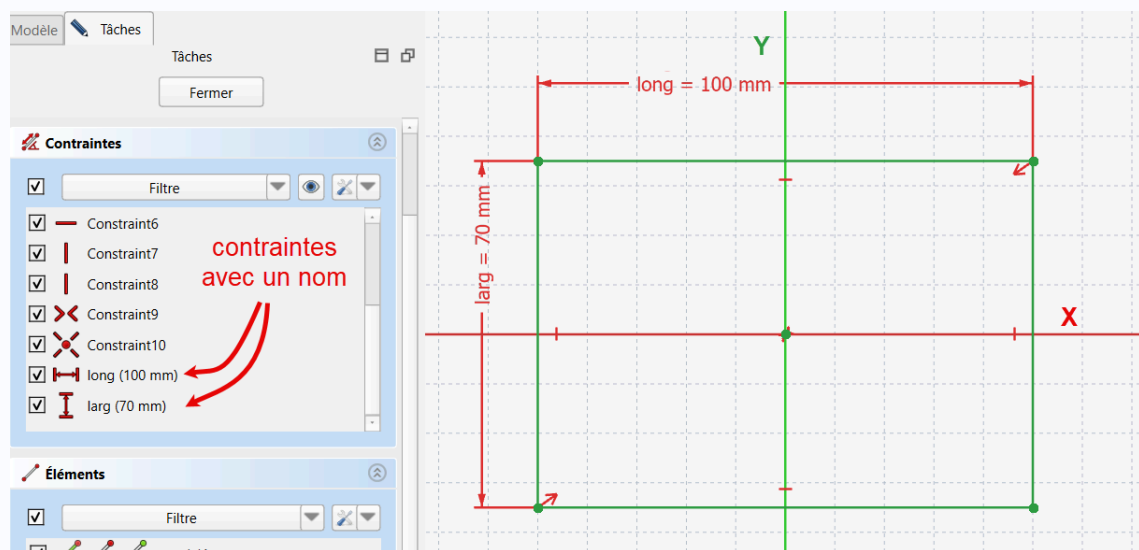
Modèle
Tâches

Tâches

Fermer

Contraintes

Filtre

Constraint6
Constraint7
Constraint8
Constraint9
Constraint10
long (100 mm)
larg (70 mm)

contraintes avec un nom

Éléments

Filtre

Y

long = 100 mm

larg = 70 mm

X